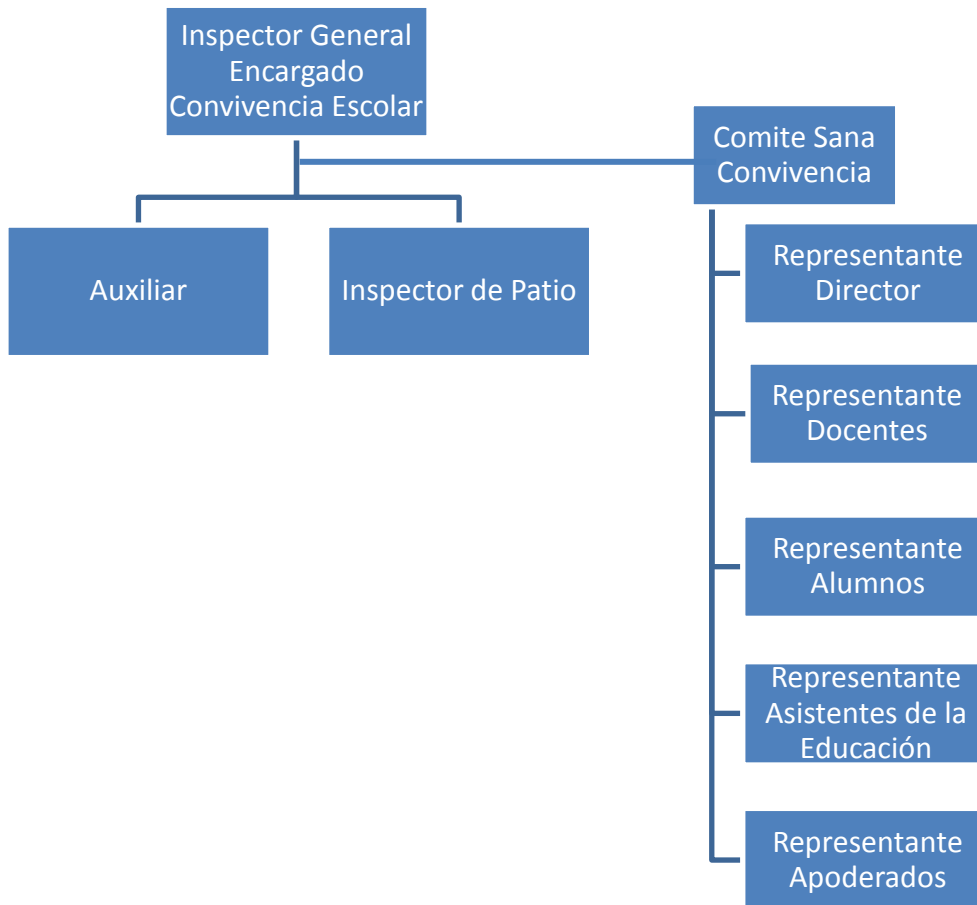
Inspector General Encargado Convivencia Escolar

Comite Sana Convivencia

Auxiliar

Inspector de Patio

Representante Director

Representante Docentes

Representante Alumnos

Representante Asistentes de la Educación

Representante Apoderados